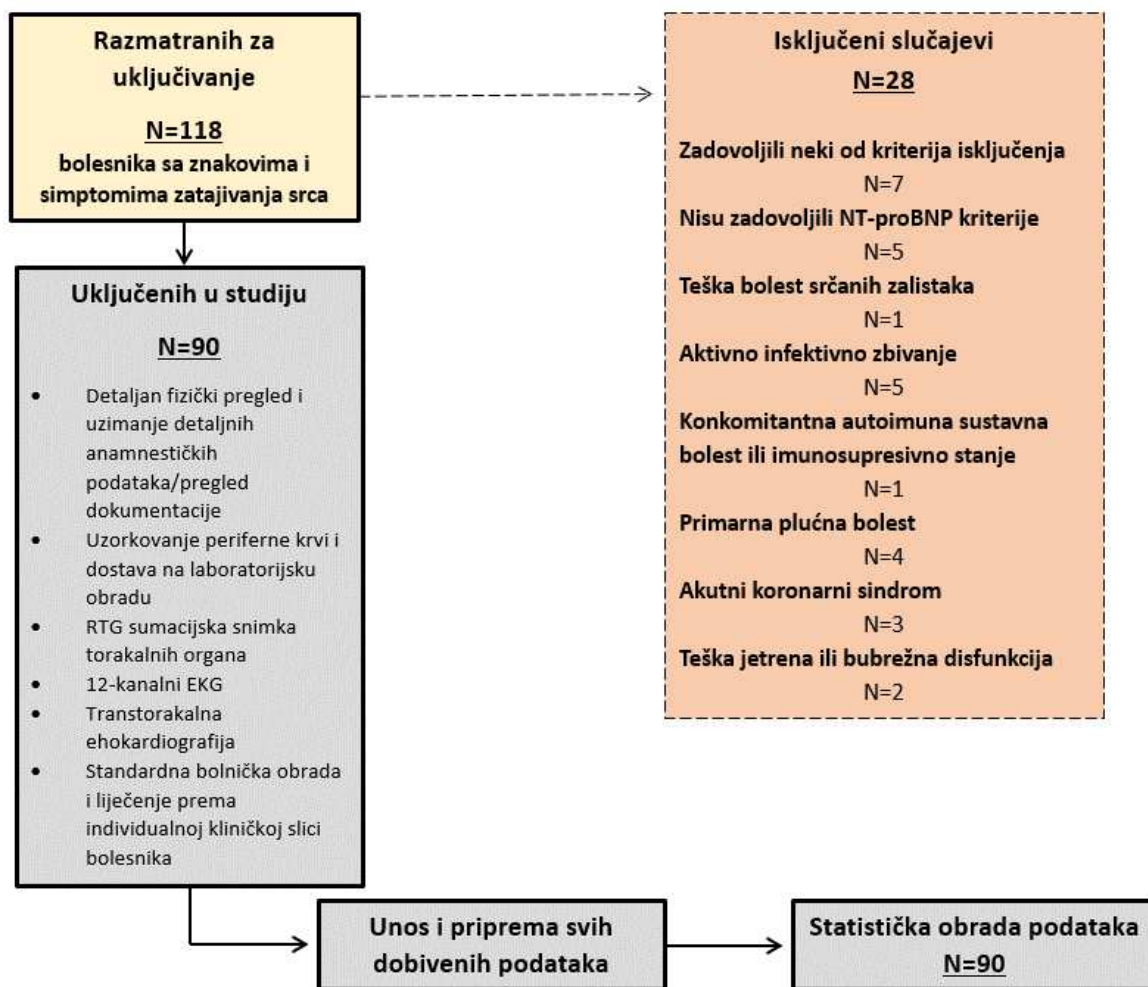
Razmatranih za uključivanje

N=118

bolesnika sa znakovima i simptomima zatajivanja srca

Isključeni slučajevi

N=28

Zadovoljili neki od kriterija isključenja
N=7
Nisu zadovoljili NT-proBNP kriterije
N=5
Teška bolest srčanih zalistaka
N=1
Aktivno infektivno zbivanje
N=5
Konkomitantna autoimuna sustavna bolest ili imunosupresivno stanje
N=1
Primarna plućna bolest
N=4
Akutni koronarni sindrom
N=3
Teška jetrena ili bubrežna disfunkcija
N=2

Uključenih u studiju

N=90

- Detaljan fizički pregled i uzimanje detaljnih anamnestičkih podataka/pregled dokumentacije
- Uzorkovanje periferne krvi i dostava na laboratorijsku obradu
- RTG sumacijska snimka torakalnih organa
- 12-kanalni EKG
- Transtorakalna ehokardiografija
- Standardna bolnička obrada i liječenje prema individualnoj kliničkoj slici bolesnika

Unos i priprema svih dobivenih podataka

Statistička obrada podataka
N=90